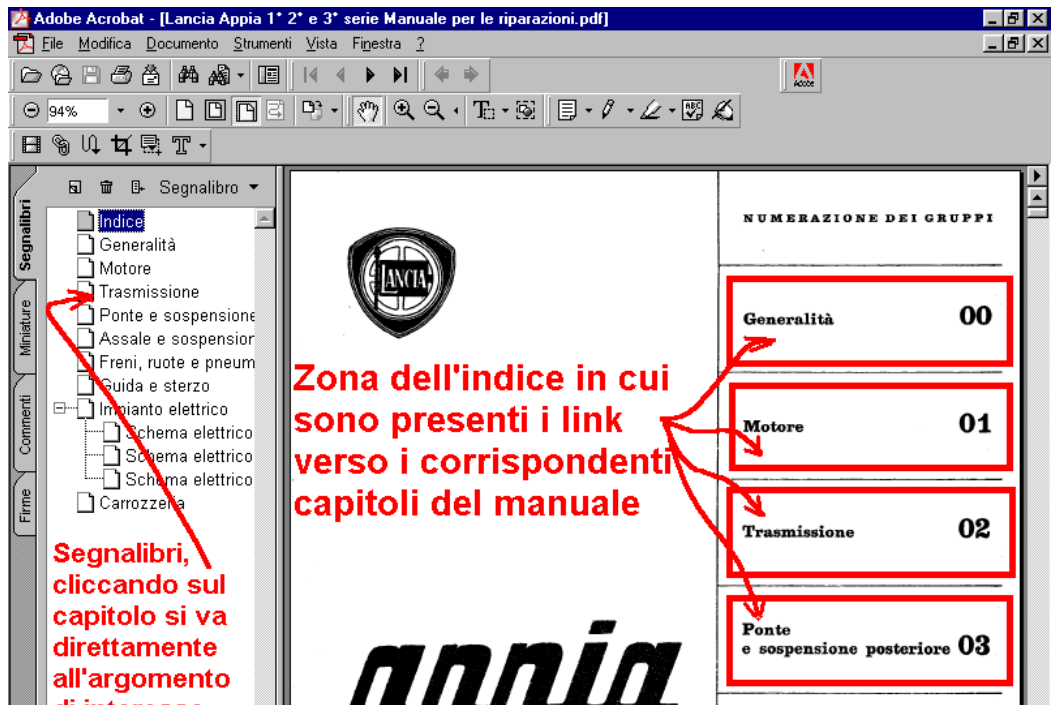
Adobe Acrobat - [Lancia Appia 1° 2° e 3° serie Manuale per le riparazioni.pdf]

File Modifica Documento Strumenti Vista Finestra ?

94%

Segnalibri Miniature Commenti Firme

Segnalibro

Indice
Generalità
Motore
Trasmissione
Ponte e sospensione
Assale e sospensior
Freni, ruote e pneum
Guida e sterzo
Impianto elettrico
Schema elettrico
Schema elettrico
Schema elettrico
Carrozzeria

Segnalibri, cliccando sul capitolo si va direttamente all'argomento di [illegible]

LANCIA

NUMERAZIONE DEI GRUPPI

Generalità 00

Motore 01

Trasmissione 02

Ponte e sospensione posteriore 03

Zona dell'indice in cui sono presenti i link verso i corrispondenti capitoli del manuale

appia